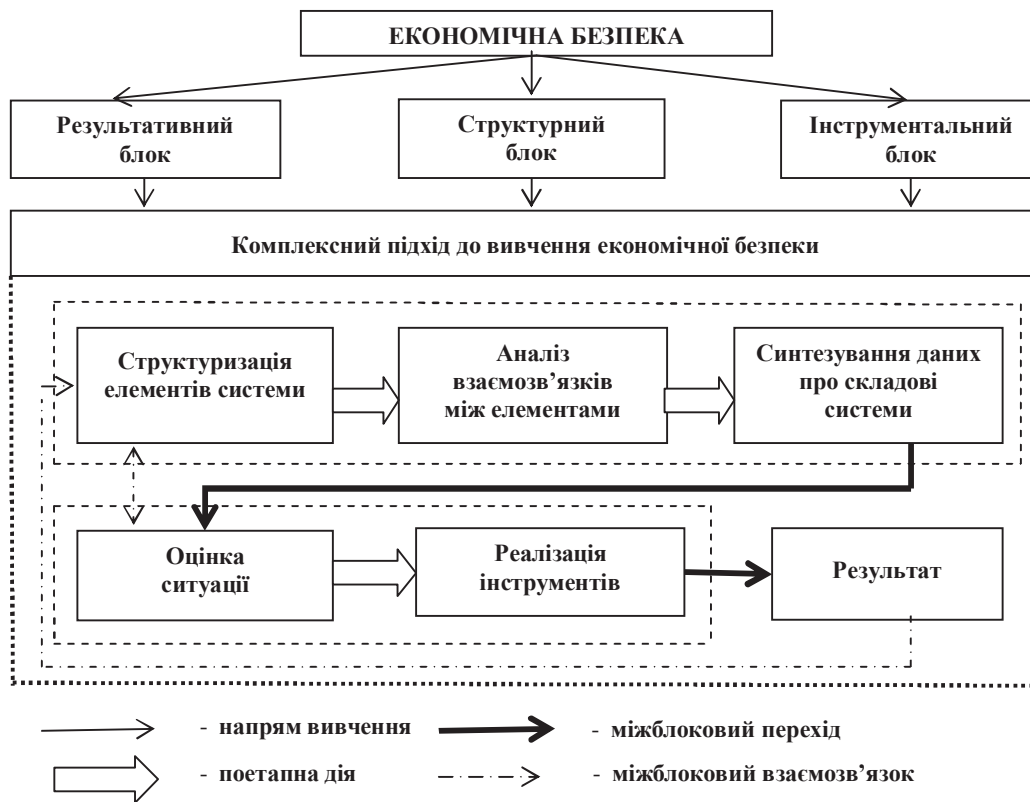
ЕКОНОМІЧНА БЕЗПЕКА

Результативний блок

Структурний блок

Інструментальний блок

Комплексний підхід до вивчення економічної безпеки

Структуризація елементів системи

Аналіз взаємозв'язків між елементами

Синтезування даних про складові системи

Оцінка ситуації

Реалізація інструментів

Результат

- напрям вивчення

- міжблоковий перехід

- поетапна дія

- міжблоковий взаємозв'язок